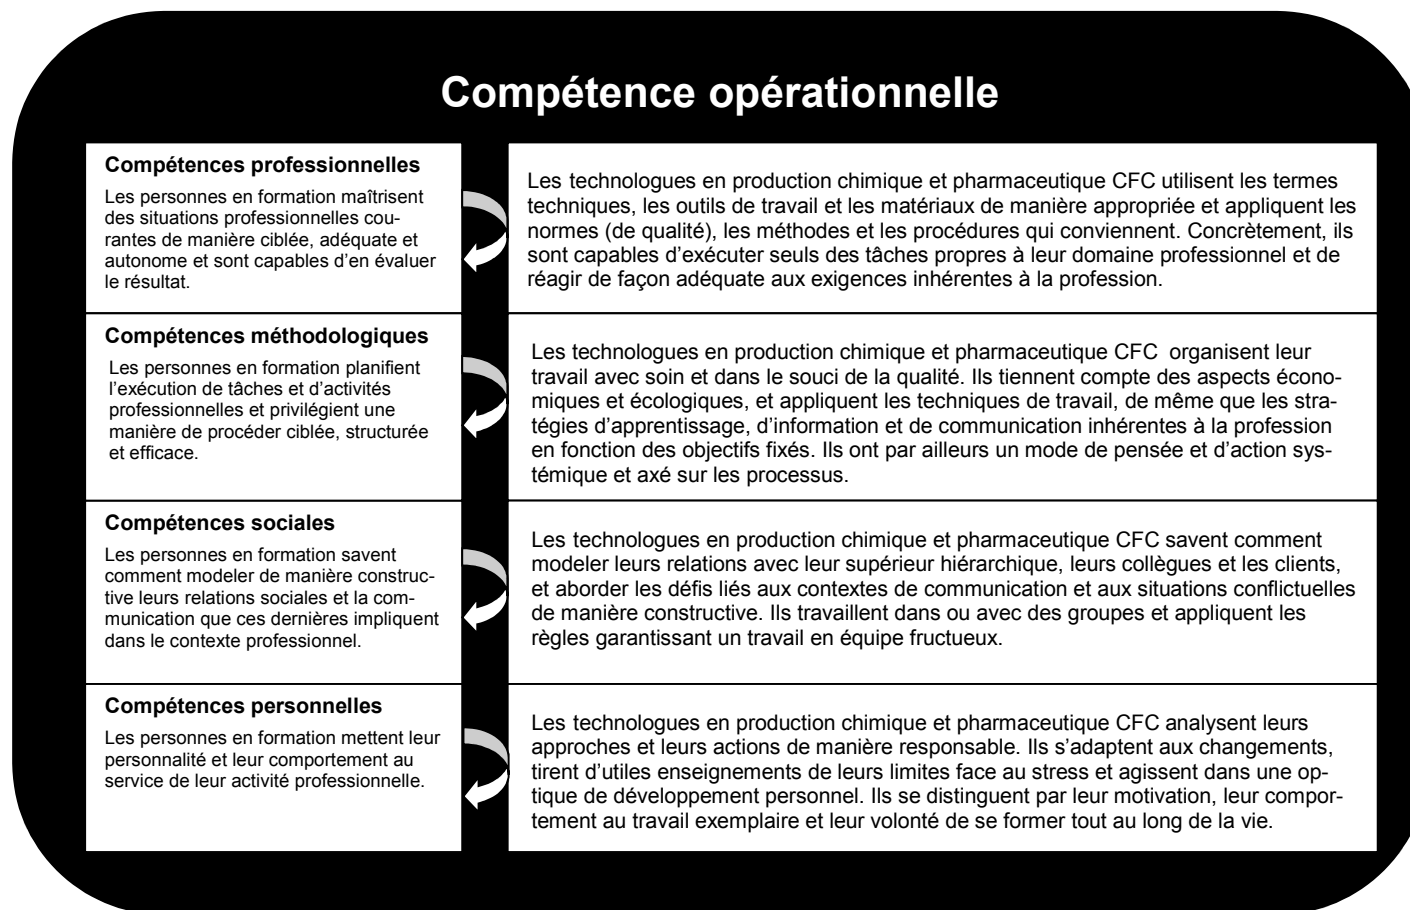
Compétence opérationnelle

Compétences professionnelles

Les personnes en formation maîtrisent des situations professionnelles courantes de manière ciblée, adéquate et autonome et sont capables d'en évaluer le résultat.

Les technologues en production chimique et pharmaceutique CFC utilisent les termes techniques, les outils de travail et les matériaux de manière appropriée et appliquent les normes (de qualité), les méthodes et les procédures qui conviennent. Concrètement, ils sont capables d'exécuter seuls des tâches propres à leur domaine professionnel et de réagir de façon adéquate aux exigences inhérentes à la profession.

Compétences méthodologiques

Les personnes en formation planifient l'exécution de tâches et d'activités professionnelles et privilégient une manière de procéder ciblée, structurée et efficace.

Les technologues en production chimique et pharmaceutique CFC organisent leur travail avec soin et dans le souci de la qualité. Ils tiennent compte des aspects économiques et écologiques, et appliquent les techniques de travail, de même que les stratégies d'apprentissage, d'information et de communication inhérentes à la profession en fonction des objectifs fixés. Ils ont par ailleurs un mode de pensée et d'action systémique et axé sur les processus.

Compétences sociales

Les personnes en formation savent comment modeler de manière constructive leurs relations sociales et la communication que ces dernières impliquent dans le contexte professionnel.

Les technologues en production chimique et pharmaceutique CFC savent comment modeler leurs relations avec leur supérieur hiérarchique, leurs collègues et les clients, et aborder les défis liés aux contextes de communication et aux situations conflictuelles de manière constructive. Ils travaillent dans ou avec des groupes et appliquent les règles garantissant un travail en équipe fructueux.

Compétences personnelles

Les personnes en formation mettent leur personnalité et leur comportement au service de leur activité professionnelle.

Les technologues en production chimique et pharmaceutique CFC analysent leurs approches et leurs actions de manière responsable. Ils s'adaptent aux changements, tirent d'utiles enseignements de leurs limites face au stress et agissent dans une optique de développement personnel. Ils se distinguent par leur motivation, leur comportement au travail exemplaire et leur volonté de se former tout au long de la vie.